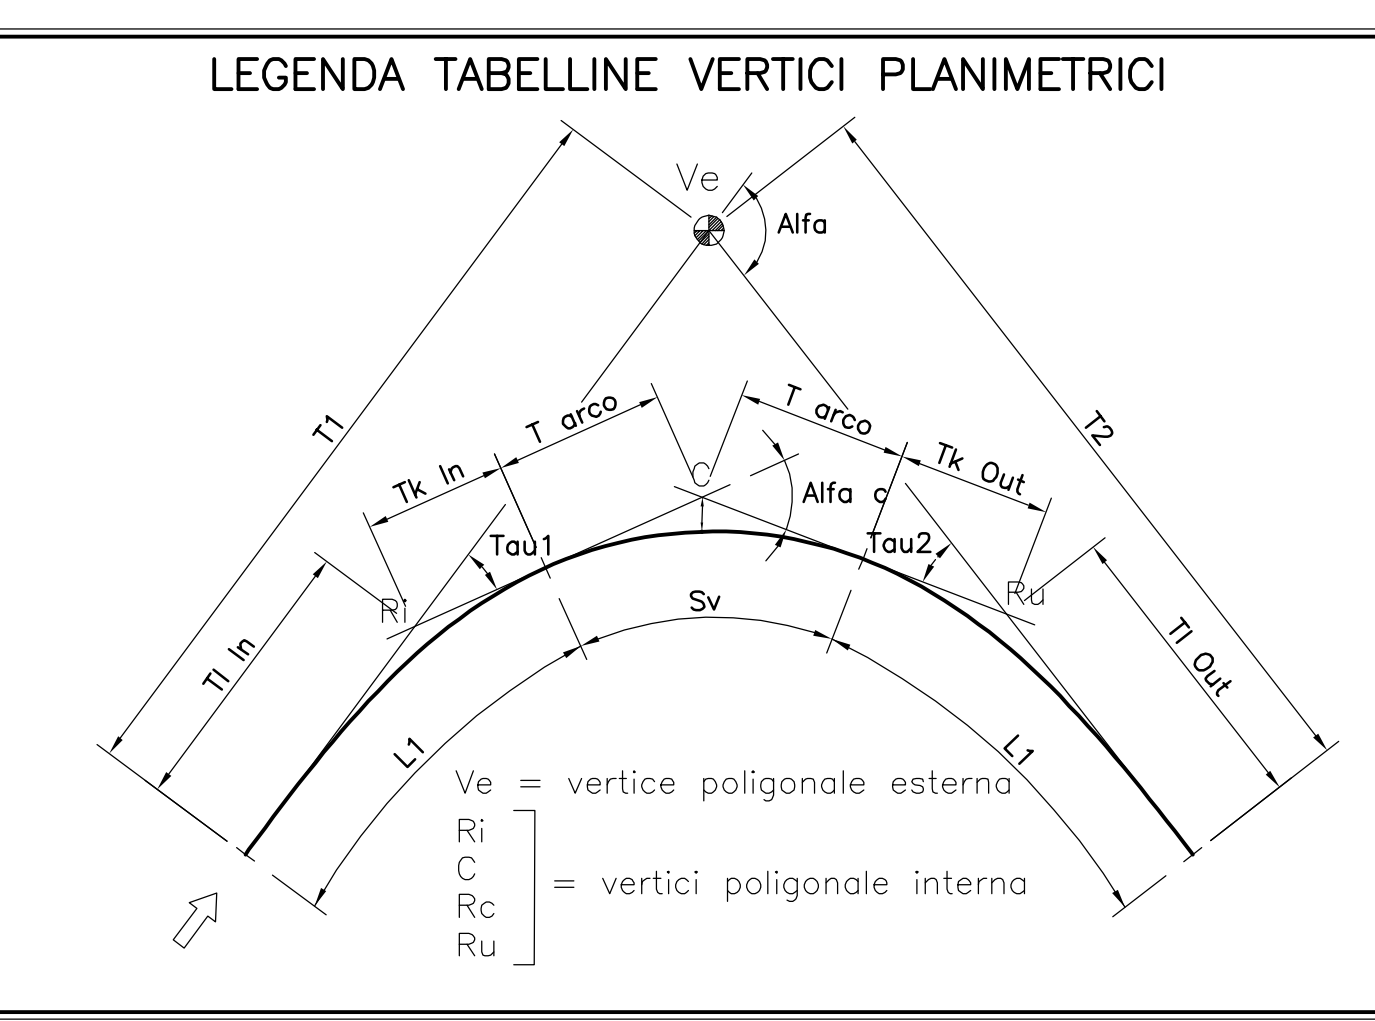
LEGENDA TABELLINE VERTICI PLANIMETRICI

Ve

Alfa

T1

T2

T arco

T arco

Tk In

Tk Out

C

Alfa c

Tau1

Tau2

Ri

Ru

Sv

Tl In

Tl Out

L1

L1

Ve = vertice poligonale esterna

Ri
C
Rc
Ru
= vertici poligonale interna